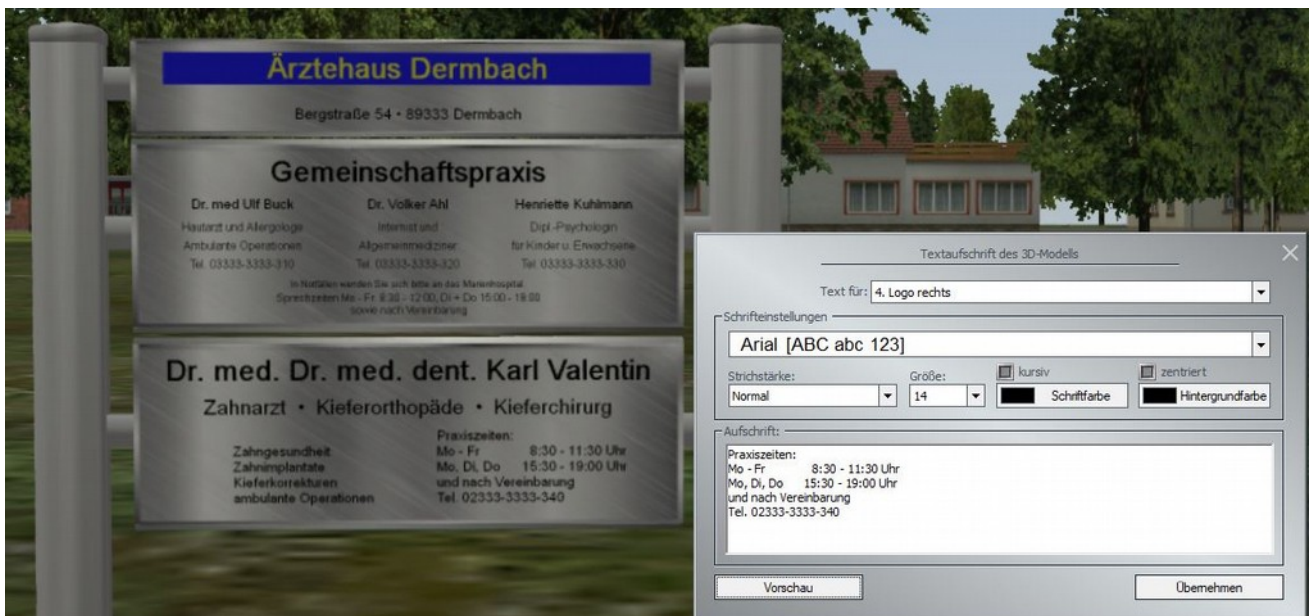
Ärztehaus Dermbach

Bergstraße 54 • 89333 Dermbach

Gemeinschaftspraxis

Dr. med Ulf Buck
Hautarzt und Allergologe
Ambulante Operationen
Tel. 03333-3333-310

Dr. Volker Ahl
Internist und
Allgemeinmediziner
Tel. 03333-3333-320

Henriette Kuhlmann
Dipl.-Psychologin
für Kinder u. Erwachsene
Tel. 03333-3333-330

In Notfällen wenden Sie sich bitte an das Marienhospital
Sprechzeiten Mo - Fr. 8:30 - 12:00, Di + Do 15:00 - 18:00
sowie nach Vereinbarung

Dr. med. Dr. med. dent. Karl Valentin

Zahnarzt • Kieferorthopäde • Kieferchirurg

Zahngesundheit
Zahnimplantate
Kieferkorrekturen
ambulante Operationen

Praxiszeiten:
Mo - Fr 8:30 - 11:30 Uhr
Mo, Di, Do 15:30 - 19:00 Uhr
und nach Vereinbarung
Tel. 02333-3333-340

Textaufschrift des 3D-Modells

Text für: 4. Logo rechts

Schrifteinstellungen

Arial [ABC abc 123]

Strichstärke:
Normal

Größe:
14

kursiv
Schriftfarbe

zentriert
Hintergrundfarbe

Aufschrift:

Praxiszeiten:
Mo - Fr 8:30 - 11:30 Uhr
Mo, Di, Do 15:30 - 19:00 Uhr
und nach Vereinbarung
Tel. 02333-3333-340

Vorschau

Übernehmen